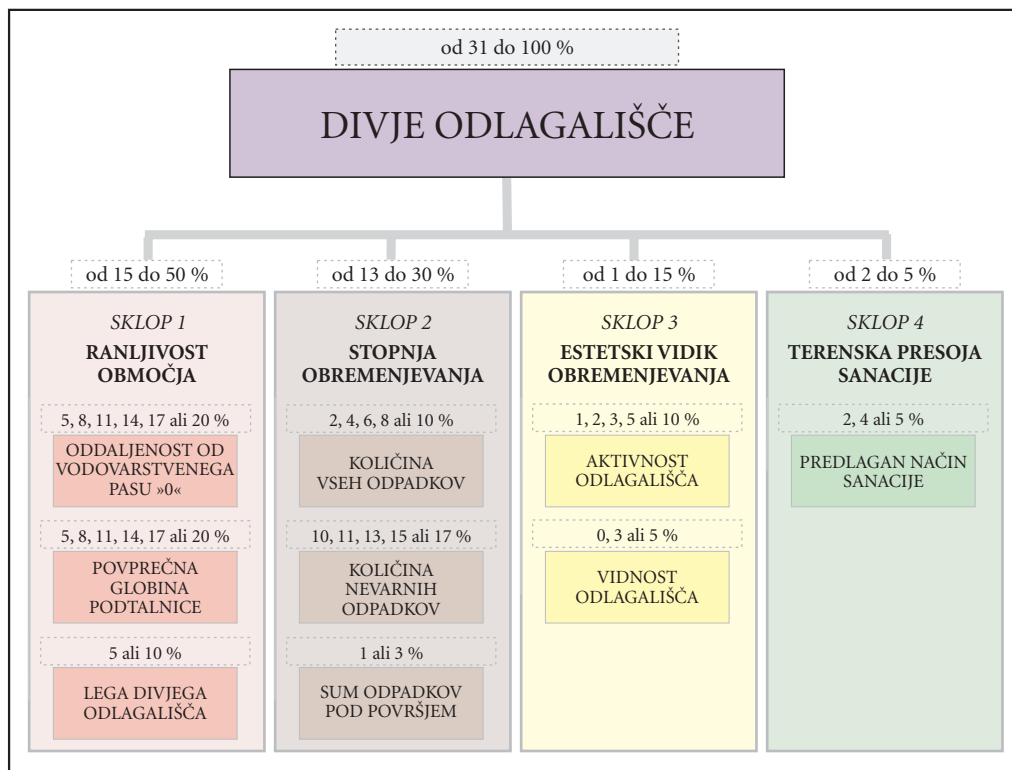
od 31 do 100 %

DIVJE ODLAGALIŠČE

od 15 do 50 %

*SKLOP 1*

**RANLJIVOST OBMOČJA**

5, 8, 11, 14, 17 ali 20 %

ODDALJENOST OD VODOVARSTVENEGA PASU »0«

5, 8, 11, 14, 17 ali 20 %

POVPREČNA GLOBINA PODTALNICE

5 ali 10 %

LEGA DIVJEGA ODLAGALIŠČA

od 13 do 30 %

*SKLOP 2*

**STOPNJA OBREMENJEVANJA**

2, 4, 6, 8 ali 10 %

KOLIČINA VSEH ODPADKOV

10, 11, 13, 15 ali 17 %

KOLIČINA NEVARNIH ODPADKOV

1 ali 3 %

SUM ODPADKOV POD POVRŠJEM

od 1 do 15 %

*SKLOP 3*

**ESTETSKI VIDIK OBREMENJEVANJA**

1, 2, 3, 5 ali 10 %

AKTIVNOST ODLAGALIŠČA

0, 3 ali 5 %

VIDNOST ODLAGALIŠČA

od 2 do 5 %

*SKLOP 4*

**TERENSKA PRESOJA SANACIJE**

2, 4 ali 5 %

PREDLAGAN NAČIN SANACIJE